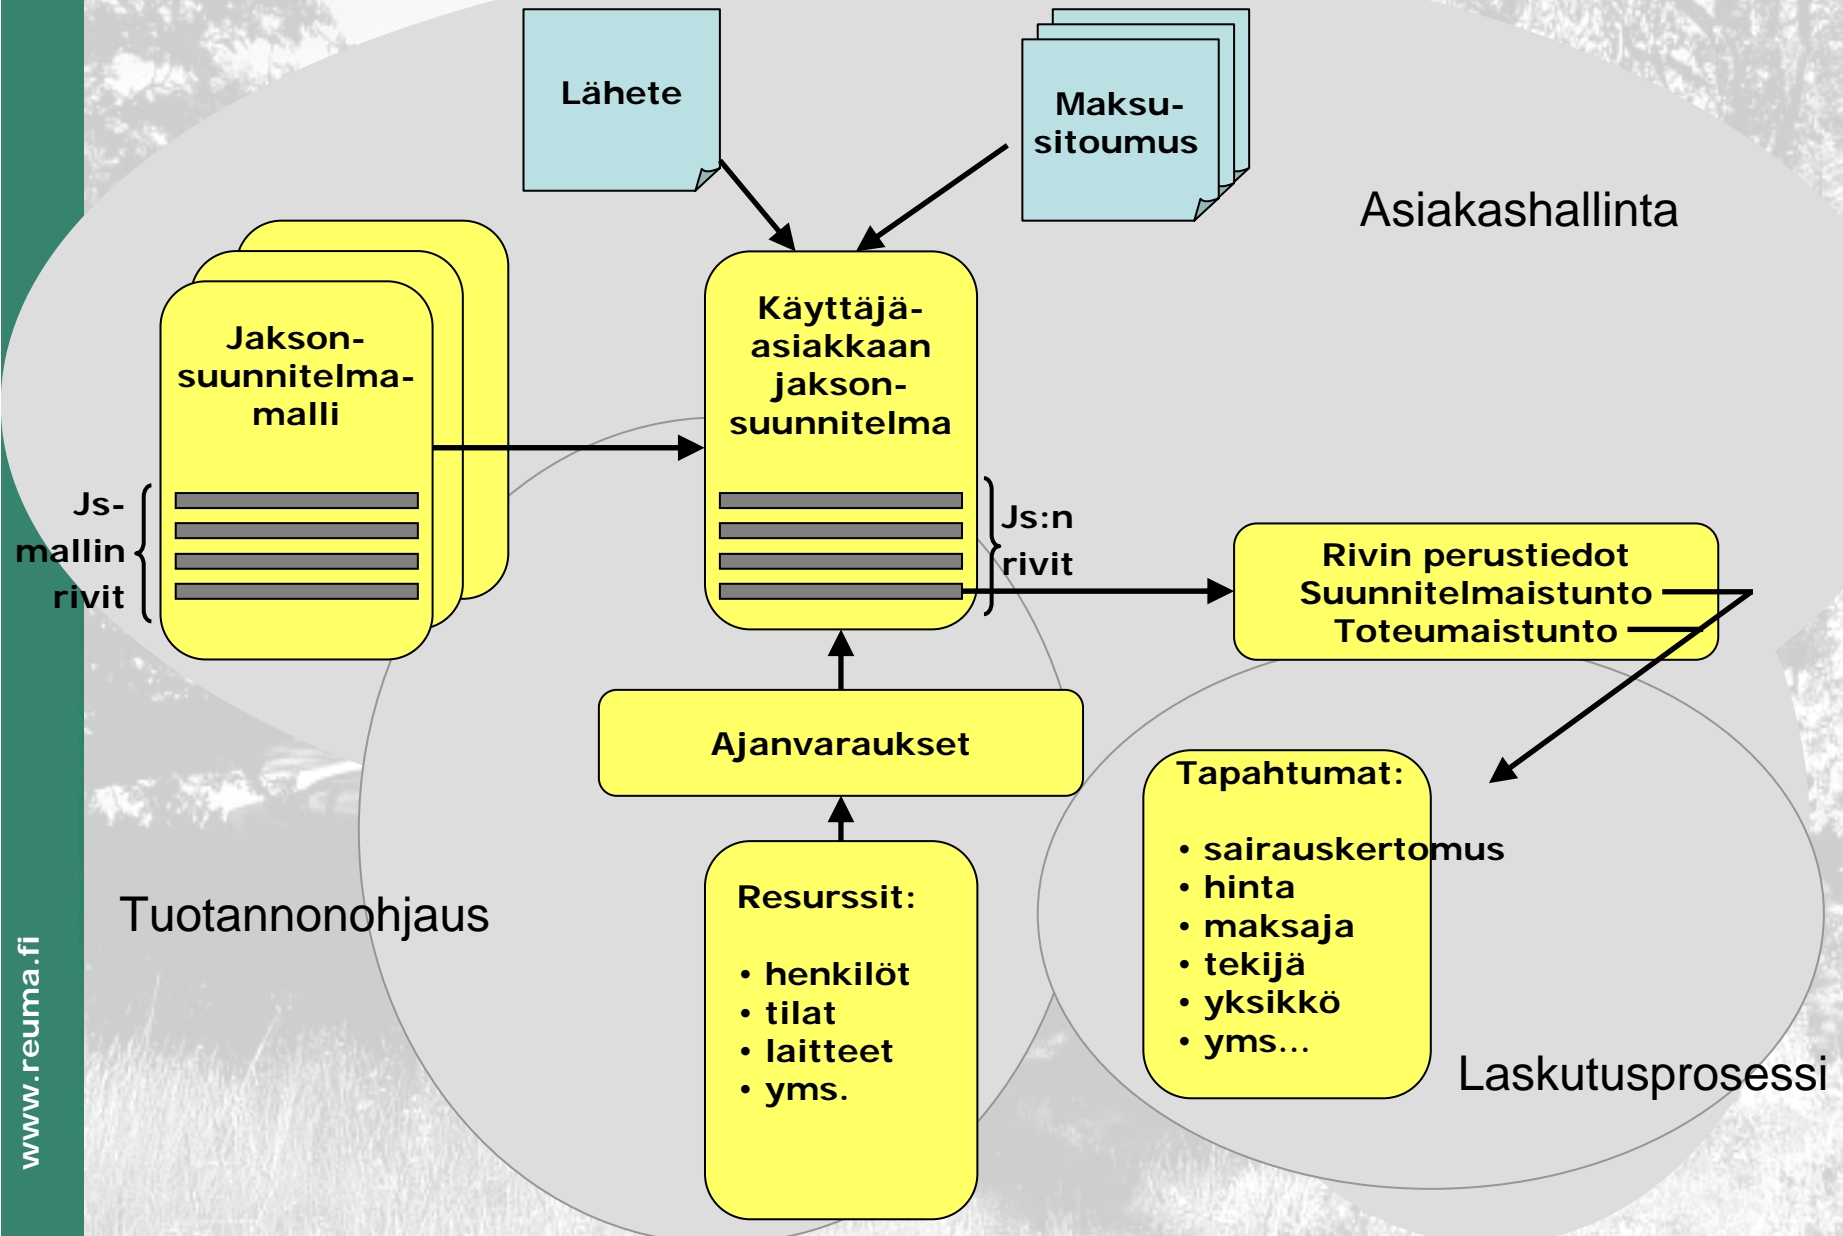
Lähete

Maksu-sitoumus

Asiakashallinta

Jakson-suunnitelma-malli

Js-mallin rivit

Käyttäjä-asiakkaan jakson-suunnitelma

Js:n rivit

Rivin perustiedot
Suunnitelmaistunto
Toteumaistunto

Ajanvaraukset

Tapahtumat:

• sairauskertomus
• hinta
• maksaja
• tekijä
• yksikkö
• yms...

Resurssit:

• henkilöt
• tilat
• laitteet
• yms.

Tuotannonohjaus

Laskutusprosessi

www.reuma.fi